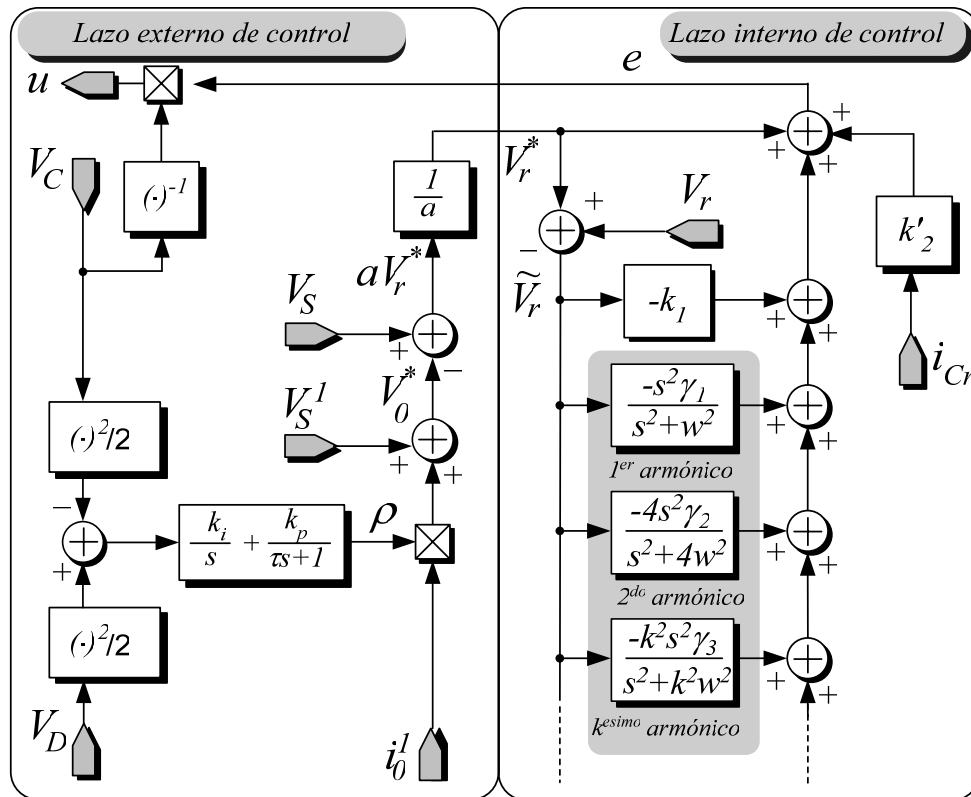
Lazo externo de control

Lazo interno de control

$u$

$e$

$V_C$

$(\cdot)^{-1}$

$\frac{1}{a}$

$V_r^*$

$V_r$

$k'_2$

$aV_r^*$

$\tilde{V}_r$

$-k_1$

$V_S$

$V_0^*$

$V_S^1$

$i_{Cr}$

$(\cdot)^2/2$

$\frac{-s^2\gamma_1}{s^2+w^2}$

$1^{er}$ armónico

$\frac{k_i}{s} + \frac{k_p}{\tau s+1}$

$\rho$

$\frac{-4s^2\gamma_2}{s^2+4w^2}$

$2^{do}$ armónico

$(\cdot)^2/2$

$\frac{-k^2s^2\gamma_3}{s^2+k^2w^2}$

$k^{esimo}$ armónico

$V_D$

$i_0^1$

+ − + + + − + + + + + + + + + + + + + +